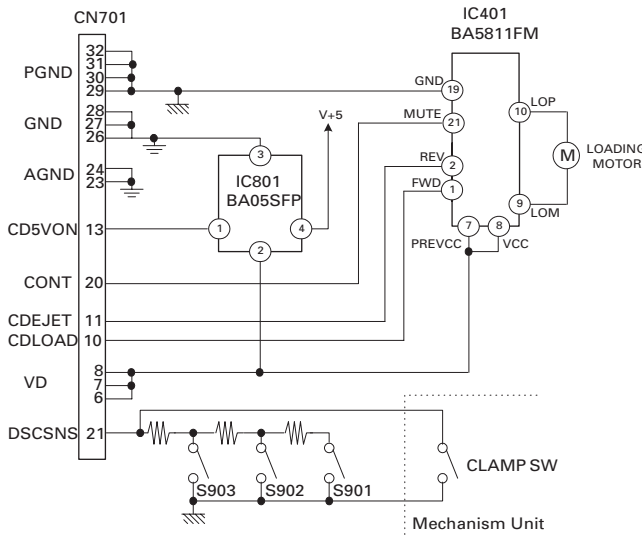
CN701

IC401
BA5811FM

PGND
32
31
30
29

GND
28
27
26

AGND
24
23

CD5VON 13

CONT 20

CDEJET 11
CDLOAD 10

VD
8
7
6

DSCSNS 21

GND 19
MUTE 21
REV 2
FWD 1
7 PREVCC
8 VCC
10 LOP
9 LOM

LOADING
MOTOR
M

V+5

IC801
BA05SFP
3
1
4
2

S903
S902
S901

CLAMP SW

Mechanism Unit